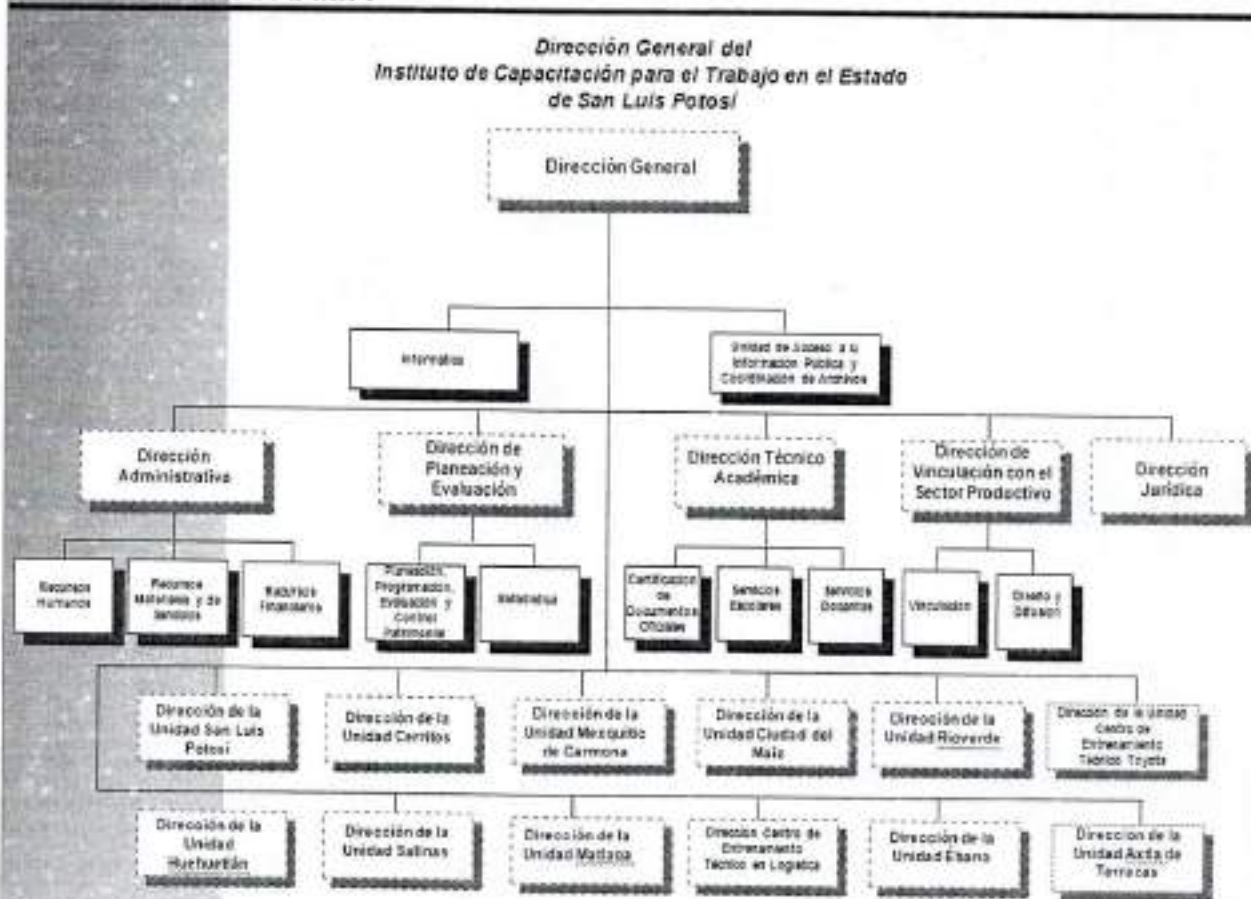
Dirección General del
Instituto de Capacitación para el Trabajo en el Estado
de San Luis Potosí

Dirección General

Informática

Unidad de Acceso a la Información Pública y Coordinación de Archivos

Dirección Administrativa

Dirección de Planeación y Evaluación

Dirección Técnico Académica

Dirección de Vinculación con el Sector Productivo

Dirección Jurídica

Recursos Humanos

Recursos Materiales y de Servicios

Recursos Financieros

Planeación, Programación, Evaluación y Control Patrimonial

Estadística

Certificación de Documentos Oficiales

Servicios Escolares

Servicios Docentes

Vinculación

Diseño y Difusión

Dirección de la Unidad San Luis Potosí

Dirección de la Unidad Cerritos

Dirección de la Unidad Mexquitic de Carmona

Dirección de la Unidad Ciudad del Maíz

Dirección de la Unidad Rioverde

Dirección de la Unidad Centro de Entrenamiento Técnico Toyota

Dirección de la Unidad Huehuetlán

Dirección de la Unidad Salinas

Dirección de la Unidad Matlapa

Dirección Centro de Entrenamiento Técnico en Logística

Dirección de la Unidad Ébano

Dirección de la Unidad Axtla de Terrazas